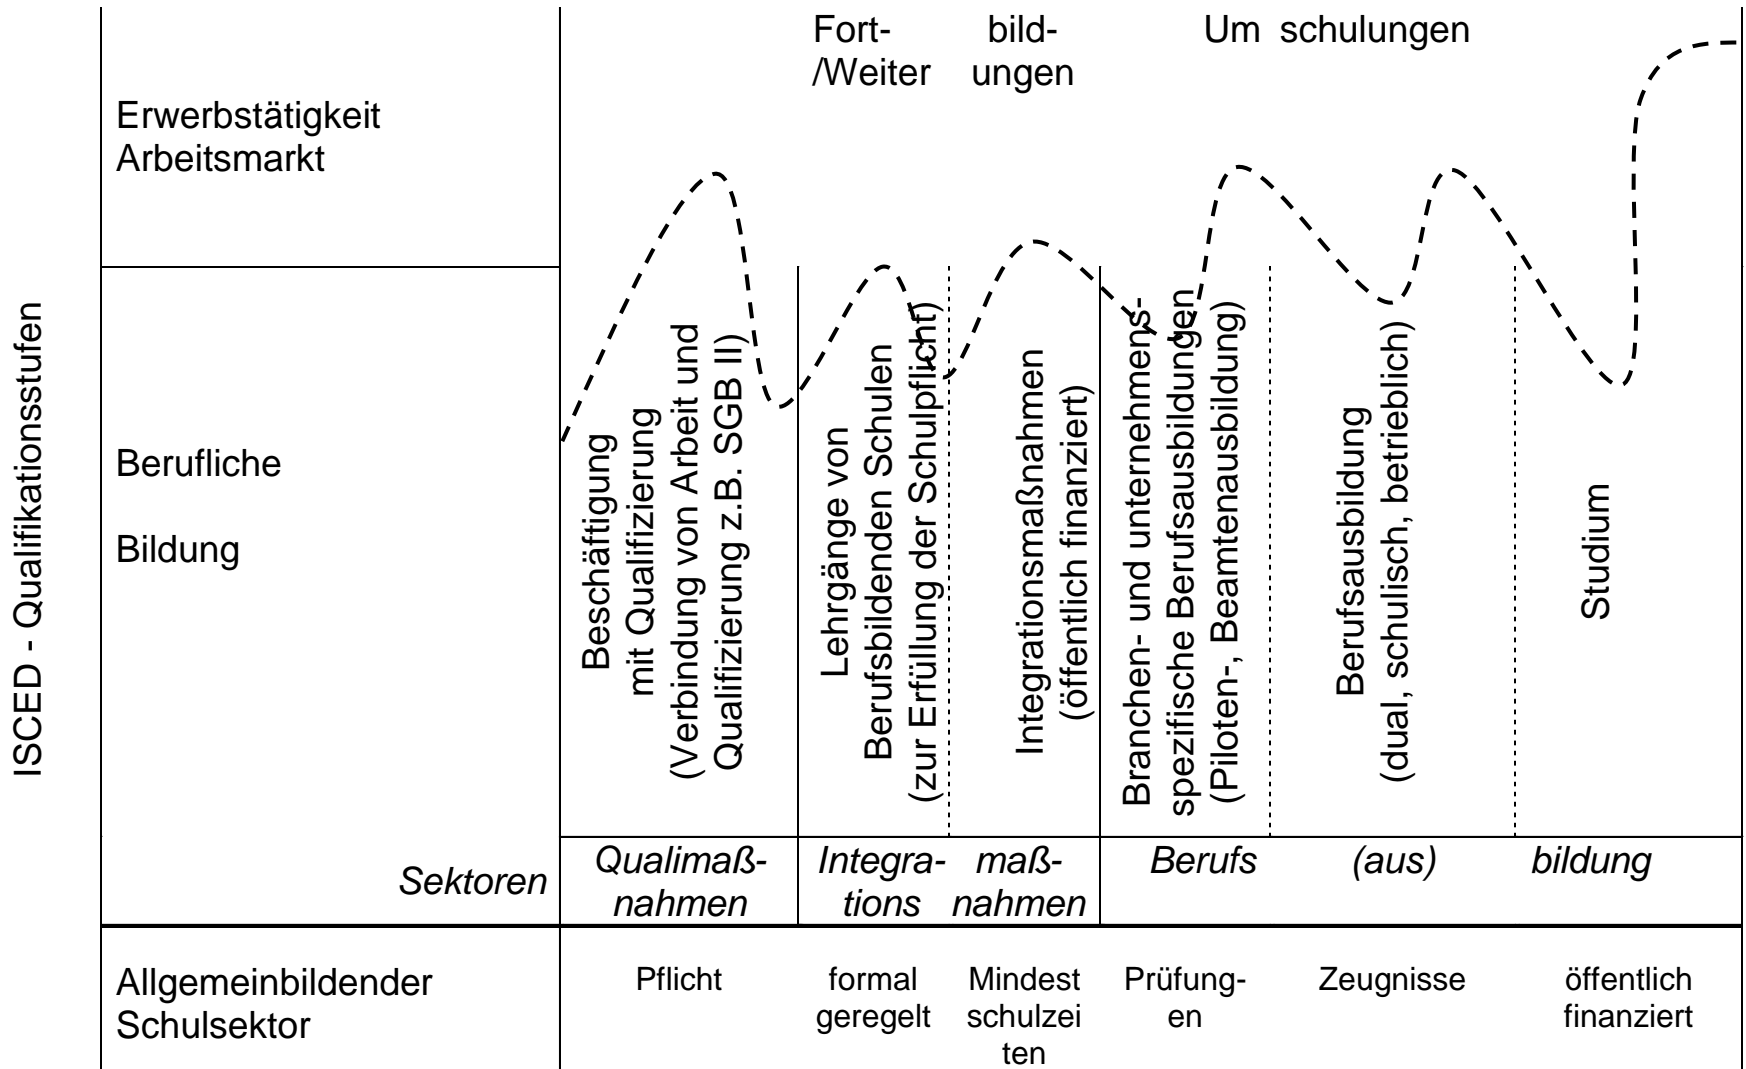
ISCED - Qualifikationsstufen

Erwerbstätigkeit Arbeitsmarkt

Fort- /Weiter bild- ungen Um schulungen

Berufliche

Bildung

Beschäftigung mit Qualifizierung (Verbindung von Arbeit und Qualifizierung z.B. SGB II)

Lehrgänge von Berufsbildenden Schulen (zur Erfüllung der Schulpflicht)

Integrationsmaßnahmen (öffentlich finanziert)

Branchen- und unternehmensspezifische Berufsausbildungen (Piloten-, Beamtenausbildung)

Berufsausbildung (dual, schulisch, betrieblich)

Studium

Sektoren

Qualimaßnahmen

Integrations maßnahmen

Berufs (aus) bildung

Allgemeinbildender Schulsektor

Pflicht

formal geregelt

Mindest schulzeiten

Prüfungen

Zeugnisse

öffentlich finanziert